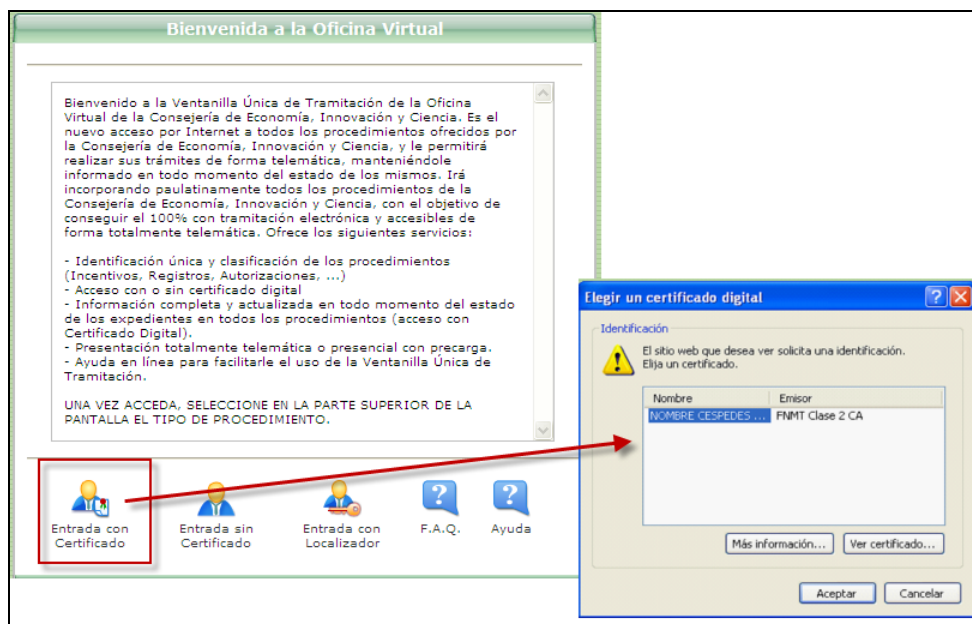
Bienvenida a la Oficina Virtual

Bienvenido a la Ventanilla Única de Tramitación de la Oficina Virtual de la Consejería de Economía, Innovación y Ciencia. Es el nuevo acceso por Internet a todos los procedimientos ofrecidos por la Consejería de Economía, Innovación y Ciencia, y le permitirá realizar sus trámites de forma telemática, manteniéndole informado en todo momento del estado de los mismos. Irá incorporando paulatinamente todos los procedimientos de la Consejería de Economía, Innovación y Ciencia, con el objetivo de conseguir el 100% con tramitación electrónica y accesibles de forma totalmente telemática. Ofrece los siguientes servicios:

- Identificación única y clasificación de los procedimientos (Incentivos, Registros, Autorizaciones, ...)
- Acceso con o sin certificado digital
- Información completa y actualizada en todo momento del estado de los expedientes en todos los procedimientos (acceso con Certificado Digital).
- Presentación totalmente telemática o presencial con precarga.
- Ayuda en línea para facilitarle el uso de la Ventanilla Única de Tramitación.

UNA VEZ ACCEDA, SELECCIONE EN LA PARTE SUPERIOR DE LA PANTALLA EL TIPO DE PROCEDIMIENTO.

Entrada con Certificado

Entrada sin Certificado

Entrada con Localizador

F.A.Q.

Ayuda

Elegir un certificado digital

Identificación

El sitio web que desea ver solicita una identificación. Elija un certificado.

| Nombre | Emisor |
|---|---|
| NOMBRE CESPEDES ... | FNMT Clase 2 CA |

Más información...

Ver certificado...

Aceptar

Cancelar